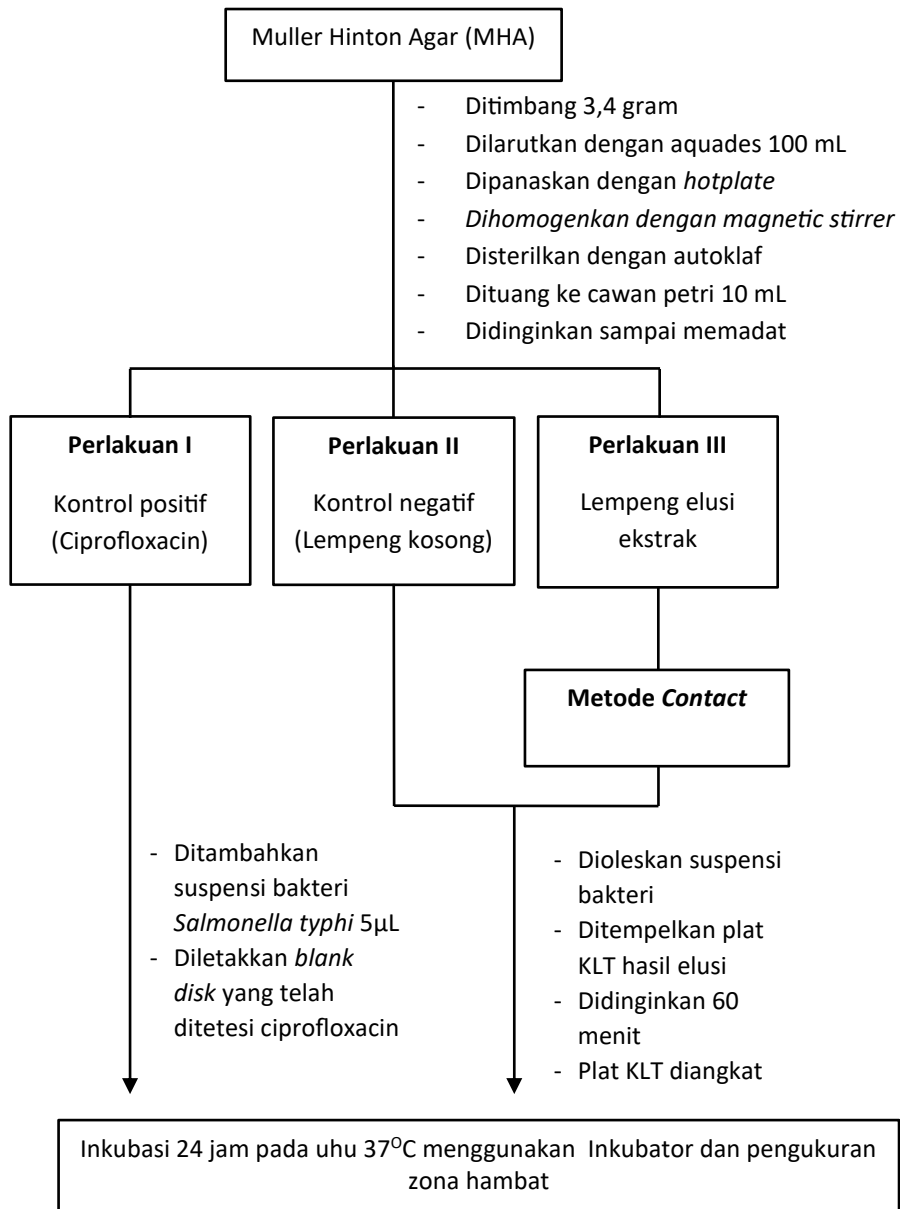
Muller Hinton Agar (MHA)

- Ditimbang 3,4 gram
- Dilarutkan dengan aquades 100 mL
- Dipanaskan dengan *hotplate*
- *Dihomogenkan dengan magnetic stirrer*
- Disterilkan dengan autoklaf
- Dituang ke cawan petri 10 mL
- Didinginkan sampai memadat

**Perlakuan I**
Kontrol positif (Ciprofloxacin)

**Perlakuan II**
Kontrol negatif (Lempeng kosong)

**Perlakuan III**
Lempeng elusi ekstrak

**Metode *Contact***

- Ditambahkan suspensi bakteri *Salmonella typhi* 5µL
- Diletakkan *blank disk* yang telah ditetesi ciprofloxacin

- Dioleskan suspensi bakteri
- Ditempelkan plat KLT hasil elusi
- Didinginkan 60 menit
- Plat KLT diangkat

Inkubasi 24 jam pada uhu 37$^{O}$C menggunakan Inkubator dan pengukuran zona hambat